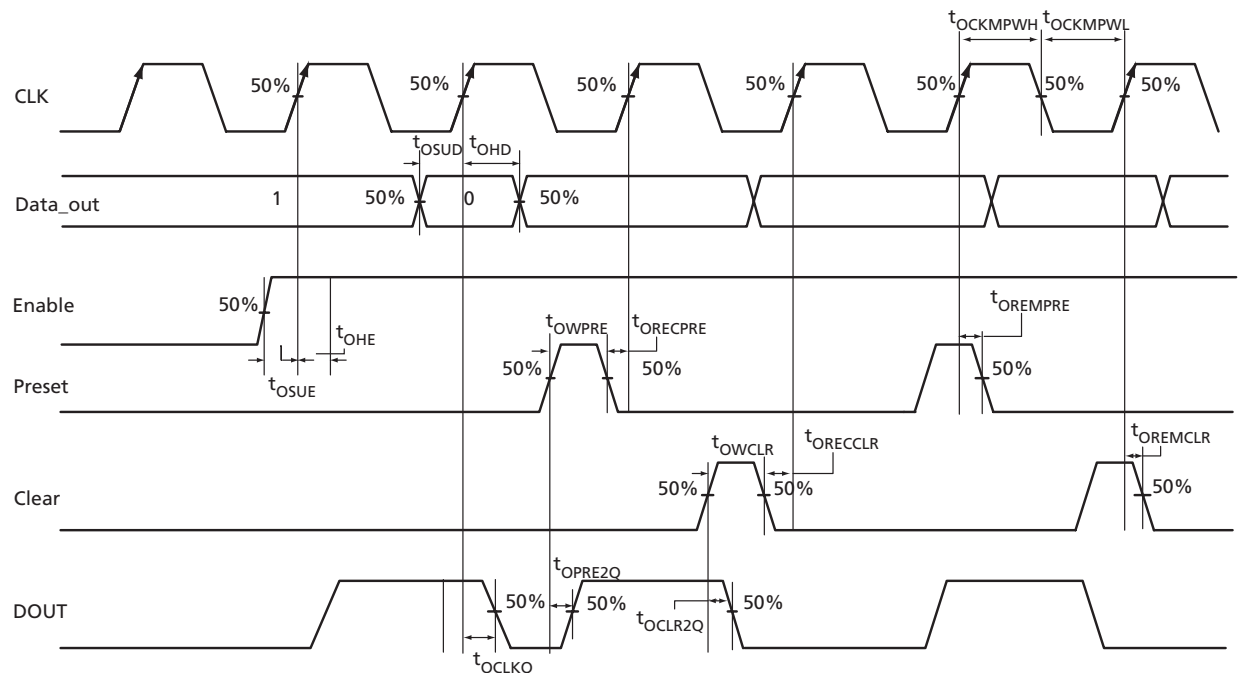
$t_{OCKMPWH}$ $t_{OCKMPWL}$

CLK

50% 50% 50% 50% 50% 50% 50%

$t_{OSUD}$ $t_{OHD}$

Data_out

1 50% 0 50%

Enable

50%

$t_{OHE}$

$t_{OSUE}$

$t_{OWPRE}$ $t_{ORECPRE}$

$t_{OREMPRE}$

50% 50% 50%

Preset

$t_{OWCLR}$ $t_{ORECCLR}$

$t_{OREMCLR}$

50% 50% 50%

Clear

$t_{OPRE2Q}$

DOUT

50% 50% 50%

$t_{OCLR2Q}$

$t_{OCLKO}$